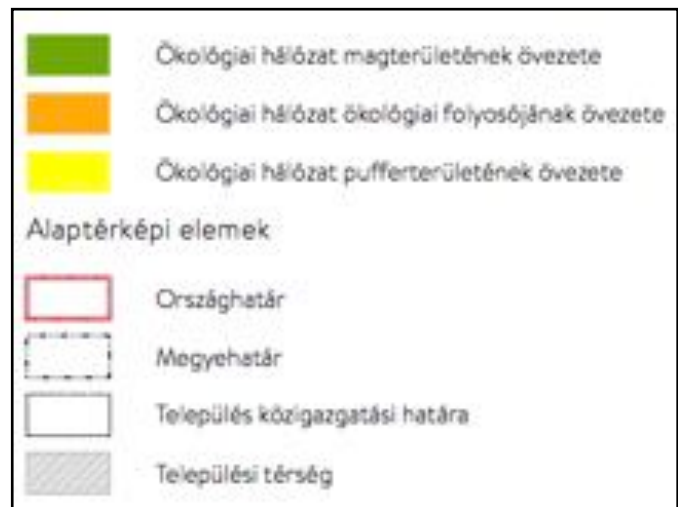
Ökológiai hálózat magterületének övezete

Ökológiai hálózat ökológiai folyosójának övezete

Ökológiai hálózat pufferterületének övezete

Alaptérképi elemek

Országhatár

Megyehatár

Település közigazgatási határa

Települési térség